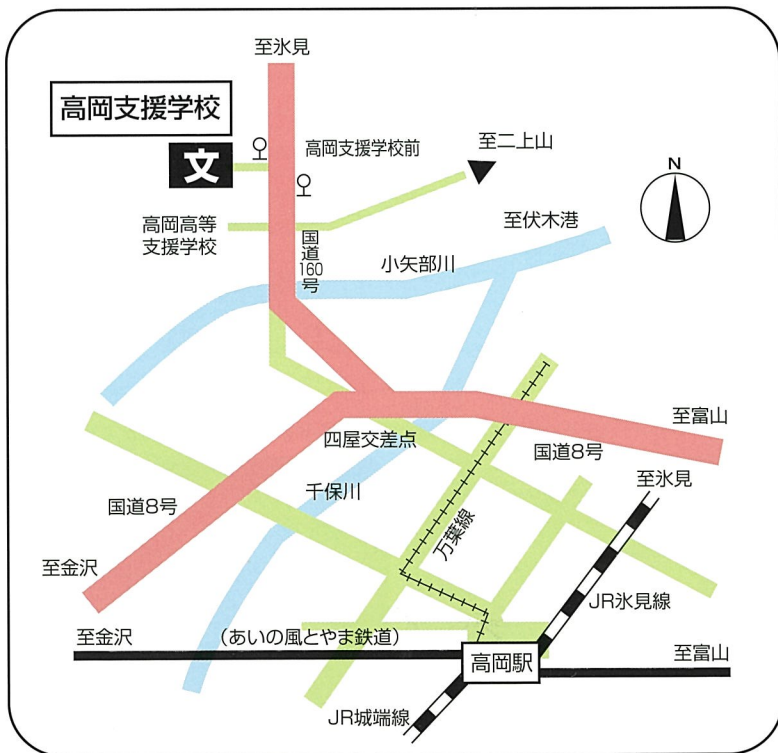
至氷見

高岡支援学校

文

高岡支援学校前

至二上山

N

高岡高等支援学校

国道160号

至伏木港

小矢部川

至富山

四屋交差点

国道8号

至氷見

千保川

国道8号

万葉線

至金沢

JR氷見線

至金沢

（あいの風とやま鉄道）

高岡駅

至富山

JR城端線